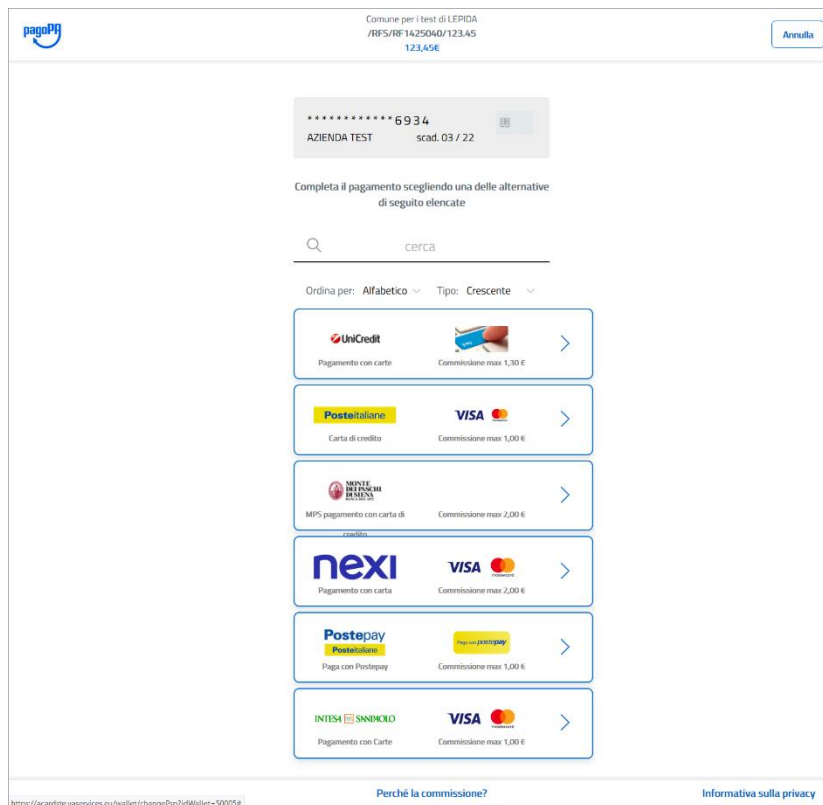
pagoPA

Comune per i test di LEPIDA
/RFS/RF1425040/123.45
123,45€

Annulla

************6934
AZIENDA TEST scad. 03 / 22

Completa il pagamento scegliendo una delle alternative di seguito elencate

cerca

Ordina per: Alfabetico Tipo: Crescente

UniCredit
Pagamento con carte
Commissione max 1,30 €

Posteitaliane
VISA
Carta di credito
Commissione max 1,00 €

MONTE DEI PASCHI DI SIENA
MPS pagamento con carta di credito
Commissione max 2,00 €

nexi
VISA mastercard
Pagamento con carta
Commissione max 2,00 €

Postepay
Posteitaliane
Paga con postepay
Paga con Postepay
Commissione max 1,00 €

INTESA SANPAOLO
VISA mastercard
Pagamento con Carte
Commissione max 1,00 €

https://acardste.vaservices.eu/wallet/changePsp?idWallet=50005#

Perché la commissione?

Informativa sulla privacy